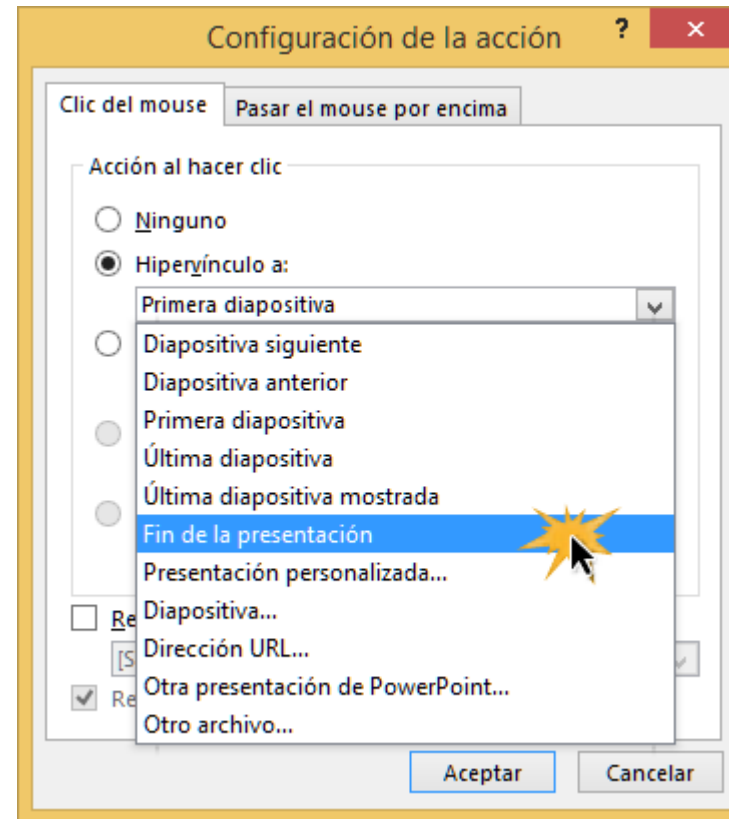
Configuración de la acción

?

Clic del mouse

Pasar el mouse por encima

Acción al hacer clic

Ninguno

Hipervínculo a:

Primera diapositiva

Diapositiva siguiente

Diapositiva anterior

Primera diapositiva

Última diapositiva

Última diapositiva mostrada

Fin de la presentación

Presentación personalizada...

Diapositiva...

Dirección URL...

Otra presentación de PowerPoint...

Otro archivo...

Re

[S

Re

Aceptar

Cancelar